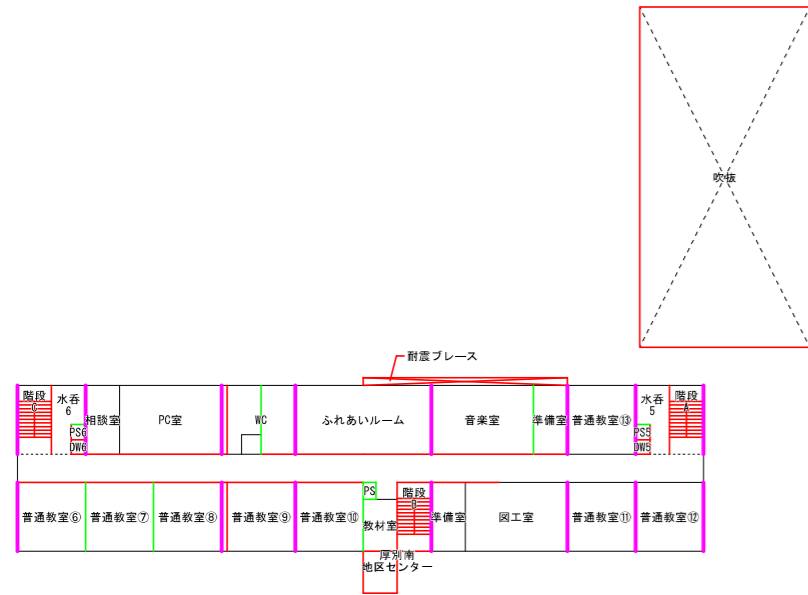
吹抜

耐震ブレース

階段 C
水呑 6
PS6
DW6
相談室
PC室
WC
ふれあいルーム
音楽室
準備室
普通教室⑬
水呑 5
PS5
DW5
階段 A

普通教室⑥
普通教室⑦
普通教室⑧
普通教室⑨
普通教室⑩
PS
教材室
階段 B
準備室
図工室
普通教室⑪
普通教室⑫
厚別南
地区センター